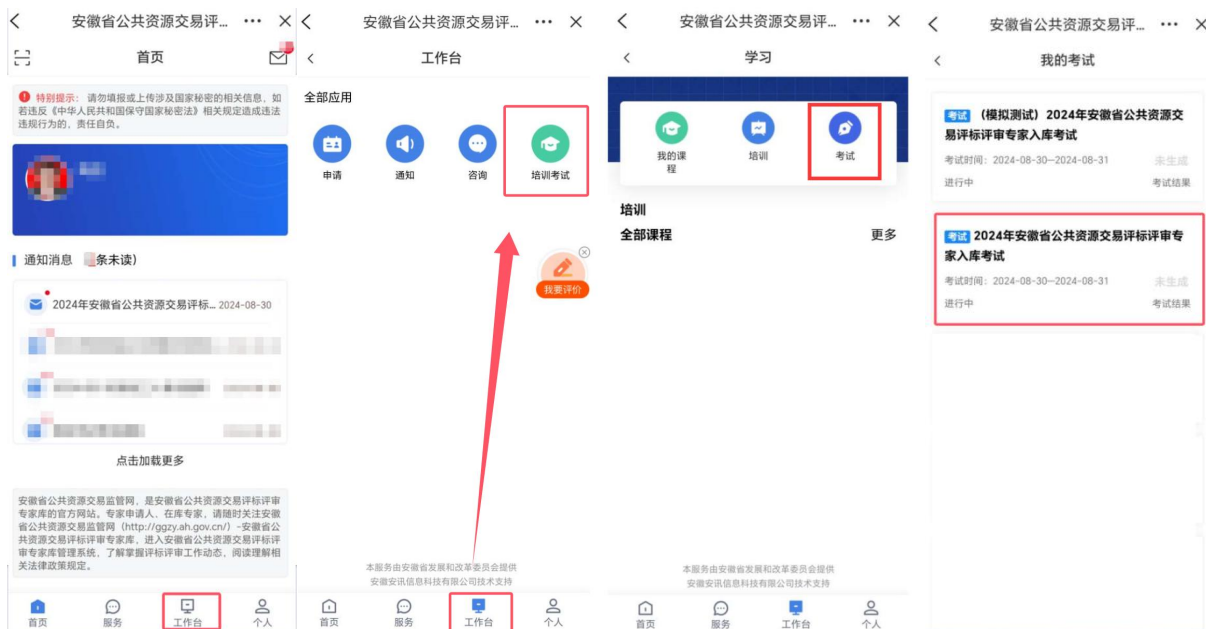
安徽省公共资源交易评... ••• ×

首页

特别提示：请勿填报或上传涉及国家秘密的相关信息，如若违反《中华人民共和国保守国家秘密法》相关规定造成违法违规行为的，责任自负。

通知消息 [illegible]条未读）

2024年安徽省公共资源交易评标... 2024-08-30

点击加载更多

安徽省公共资源交易监管网，是安徽省公共资源交易评标评审专家库的官方网站。专家申请人、在库专家，请随时关注安徽省公共资源交易监管网（http://ggzy.ah.gov.cn/）-安徽省公共资源交易评标评审专家库，进入安徽省公共资源交易评标评审专家库管理系统，了解掌握评标评审工作动态，阅读理解相关法律政策规定。

首页 服务 工作台 个人

安徽省公共资源交易评... ••• ×

工作台

全部应用

申请 通知 咨询 培训考试

我要评价

本服务由安徽省发展和改革委员会提供
安徽安讯信息科技有限公司技术支持

首页 服务 工作台 个人

安徽省公共资源交易评... ••• ×

学习

我的课程 培训 考试

培训

全部课程 更多

本服务由安徽省发展和改革委员会提供
安徽安讯信息科技有限公司技术支持

首页 服务 工作台 个人

安徽省公共资源交易评... ••• ×

我的考试

考试 （模拟测试）2024年安徽省公共资源交易评标评审专家入库考试
考试时间：2024-08-30—2024-08-31 未生成
进行中 考试结果

考试 2024年安徽省公共资源交易评标评审专家入库考试
考试时间：2024-08-30—2024-08-31 未生成
进行中 考试结果